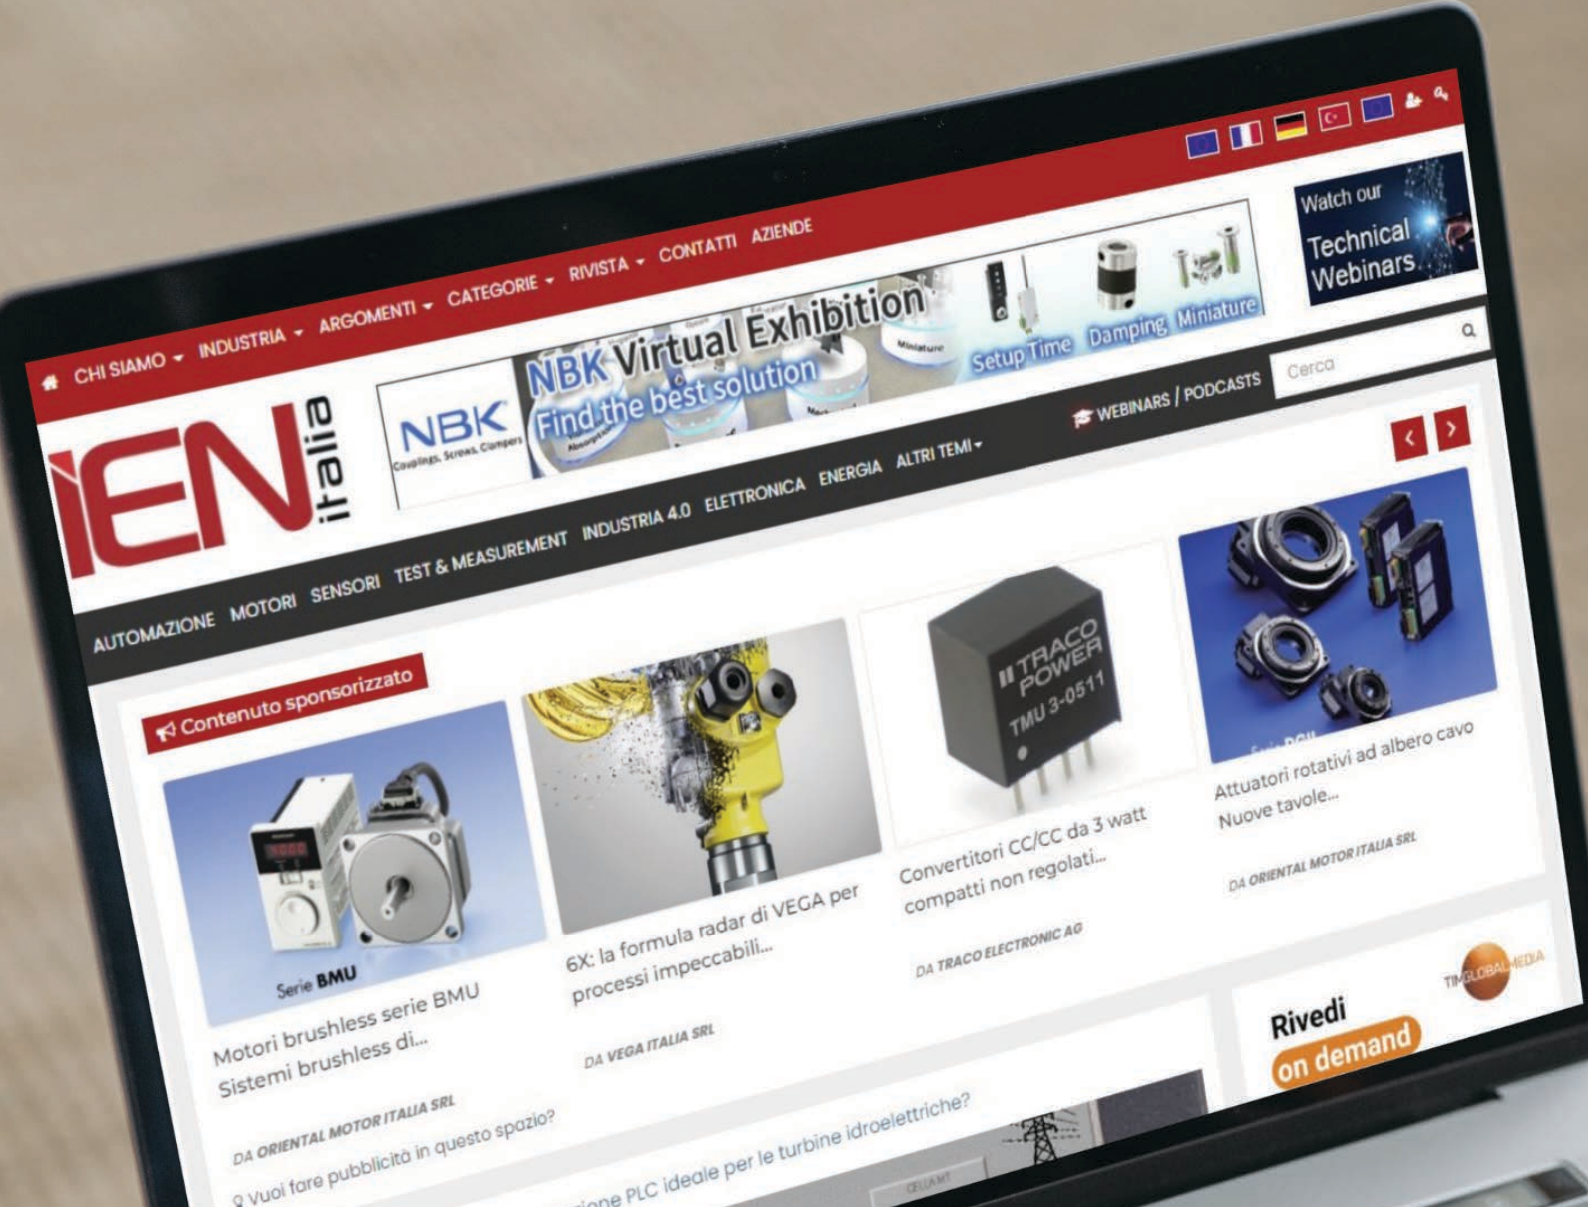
CHI SIAMO ▾ INDUSTRIA ▾ ARGOMENTI ▾ CATEGORIE ▾ RIVISTA ▾ CONTATTI AZIENDE

Watch our Technical Webinars

IEN italia

NBK Couplings, Screws, Clampers

NBK Virtual Exhibition
Find the best solution
Setup Time Damping Miniature

Cerca

WEBINARS / PODCASTS

AUTOMAZIONE MOTORI SENSORI TEST & MEASUREMENT INDUSTRIA 4.0 ELETTRONICA ENERGIA ALTRI TEMI ▾

Contenuto sponsorizzato

Serie BMU

Motori brushless serie BMU
Sistemi brushless di...

DA ORIENTAL MOTOR ITALIA SRL

6X: la formula radar di VEGA per processi impeccabili...

DA VEGA ITALIA SRL

TRACO POWER TMU 3-0511

Convertitori CC/CC da 3 watt compatti non regolati...

DA TRACO ELECTRONIC AG

Attuatori rotativi ad albero cavo
Nuove tavole...

DA ORIENTAL MOTOR ITALIA SRL

TIMGLOBALMEDIA

Rivedi on demand

Vuoi fare pubblicità in questo spazio?

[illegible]ione PLC ideale per le turbine idroelettriche?